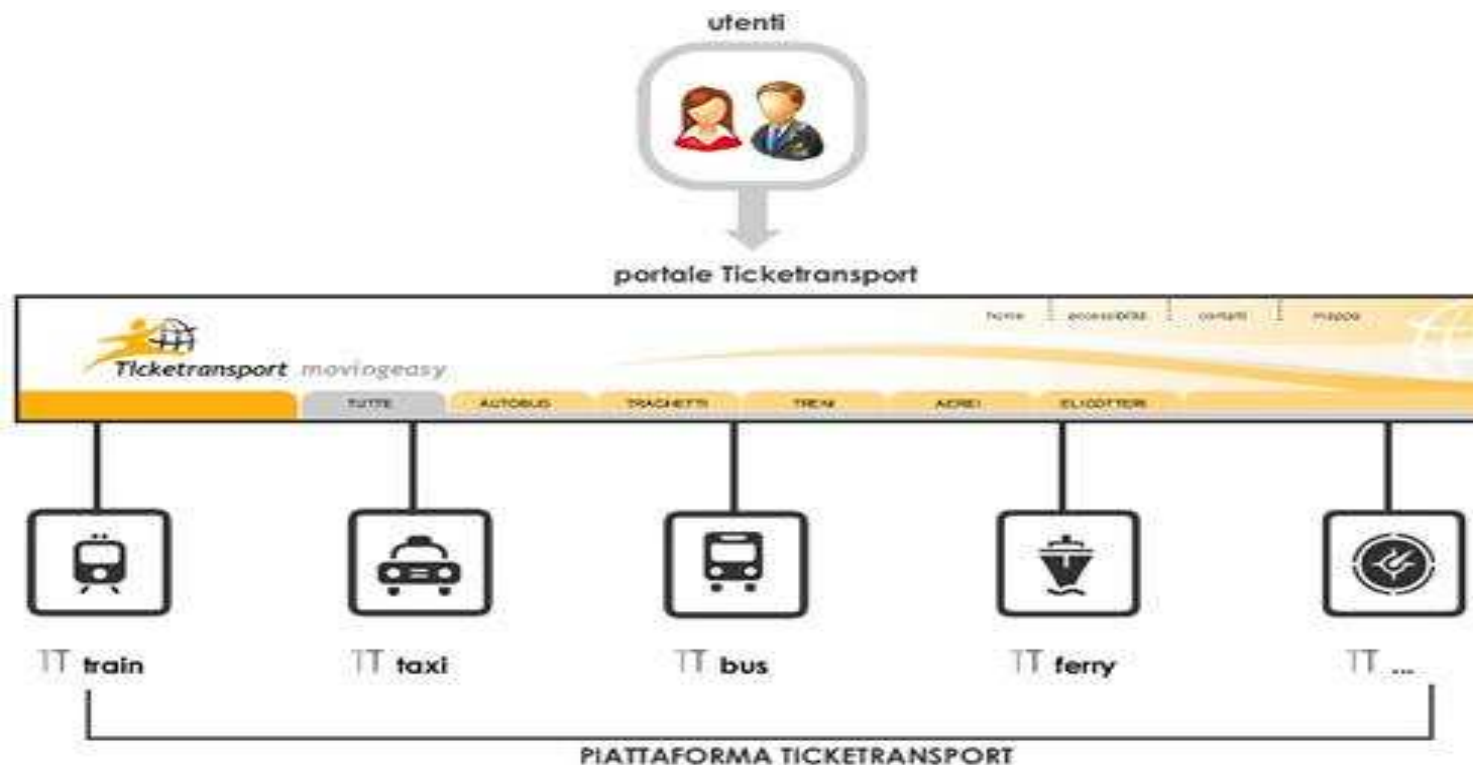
utenti

portale Ticketransport

home | accessibilità | contatti | mappa

Ticketransport moviogeasy

TUTTE | AUTOBUS | TRAGHETTI | TRENI | AEREI | ELICOTTERI

TT train

TT taxi

TT bus

TT ferry

TT ...

PIATTAFORMA TICKETRANSPORT